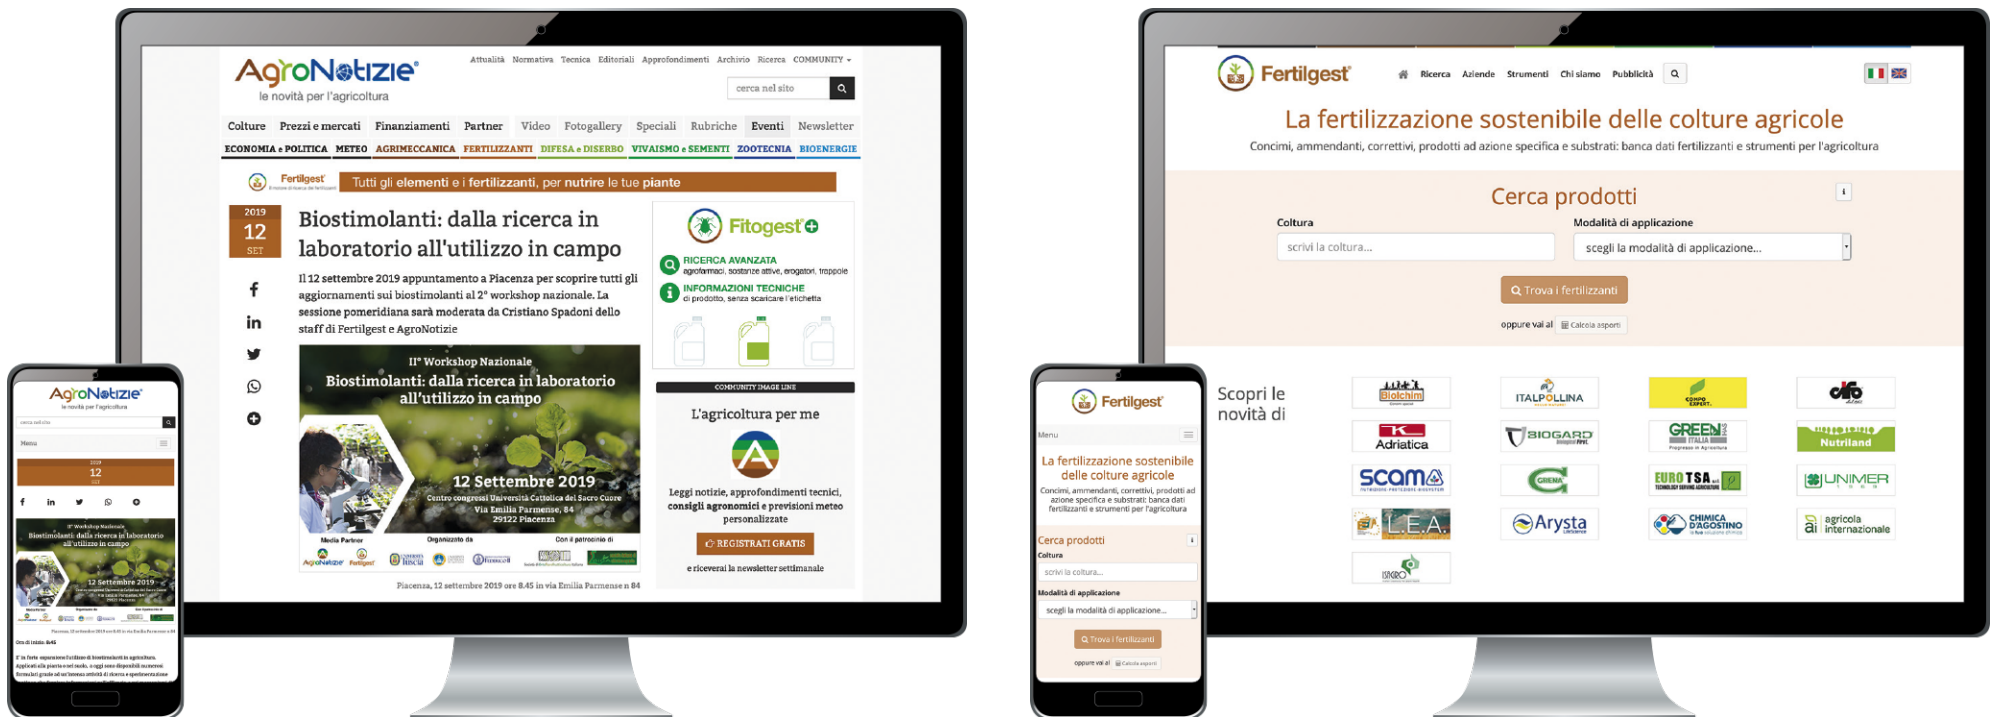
AgroNotizie
le novità per l'agricoltura

Attualità Normativa Tecnica Editoriali Approfondimenti Archivio Ricerca COMMUNITY

cerca nel sito

Colture Prezzi e mercati Finanziamenti Partner Video Fotogallery Speciali Rubriche Eventi Newsletter

ECONOMIA e POLITICA METEO AGRIMECCANICA FERTILIZZANTI DIFESA e DISERBO VIVAISMO e SEMENTI ZOOTECNIA BIOENERGIE

Fertilgest Tutti gli elementi e i fertilizzanti, per nutrire le tue piante

2019
12
SET

Biostimolanti: dalla ricerca in laboratorio all'utilizzo in campo

Il 12 settembre 2019 appuntamento a Piacenza per scoprire tutti gli aggiornamenti sui biostimolanti al 2° workshop nazionale. La sessione pomeridiana sarà moderata da Cristiano Spadoni dello staff di Fertilgest e AgroNotizie

II° Workshop Nazionale
Biostimolanti: dalla ricerca in laboratorio all'utilizzo in campo

12 Settembre 2019
Centro congressi Università Cattolica del Sacro Cuore
Via Emilia Parmense, 84
29122 Piacenza

Media Partner Organizzato da Con il patrocinio di

Piacenza, 12 settembre 2019 ore 8.45 in via Emilia Parmense n 84

Fitogest
RICERCA AVANZATA
agrofarmaci, sostanze attive, erogatori, trappole
INFORMAZIONI TECNICHE
di prodotto, senza scaricare l'etichetta

COMMUNITY IMAGE LINE
L'agricoltura per me
Leggi notizie, approfondimenti tecnici, consigli agronomici e previsioni meteo personalizzate
REGISTRATI GRATIS
e riceverai la newsletter settimanale

Fertilgest
Ricerca Aziende Strumenti Chi siamo Pubblicità

La fertilizzazione sostenibile delle colture agricole
Concimi, ammendanti, correttivi, prodotti ad azione specifica e substrati: banca dati fertilizzanti e strumenti per l'agricoltura

Cerca prodotti
Coltura
scrivi la coltura...
Modalità di applicazione
scegli la modalità di applicazione...
Trova i fertilizzanti
oppure vai al Calcola asporti

Scopri le novità di

Biolchim ITALPOLLINA COMPO EXPERT Adriatica BIOGARD GREEN ITALIA Nutriland SCAM GREENA EUROTSA UNIMER L.E.A. Arysta CHIMICA D'AGOSTINO agricola internazionale

Menu
La fertilizzazione sostenibile delle colture agricole
Cerca prodotti
Coltura
scrivi la coltura...
Modalità di applicazione
scegli la modalità di applicazione...
Trova i fertilizzanti
oppure vai al Calcola asporti